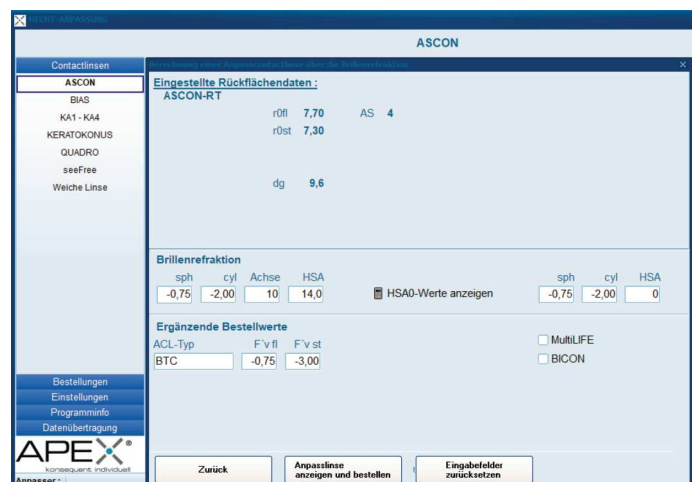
NECHT-ANPASSUNG

ASCON

Contactlinsen
ASCON
BIAS
KA1 - KA4
KERATOKONUS
QUADRO
seeFree
Weiche Linse

Berechnung einer Anpasslinse über die Brillenrefraktion

Eingestellte Rückflächendaten :
ASCON-RT

r0fl 7,70 AS 4
r0st 7,30

dg 9,6

Brillenrefraktion

| sph | cyl | Achse | HSA |
|---|---|---|---|
| -0,75 | -2,00 | 10 | 14,0 |

HSA0-Werte anzeigen

| sph | cyl | HSA |
|---|---|---|
| -0,75 | -2,00 | 0 |

Ergänzende Bestellwerte

| ACL-Typ | F´v fl | F´v st |
|---|---|---|
| BTC | -0,75 | -3,00 |

MultiLIFE
BICON

Bestellungen
Einstellungen
Programminfo
Datenübertragung

APEX
konsequent individuell

Anpasser :

Zurück
Anpasslinse anzeigen und bestellen
Eingabefelder zurücksetzen